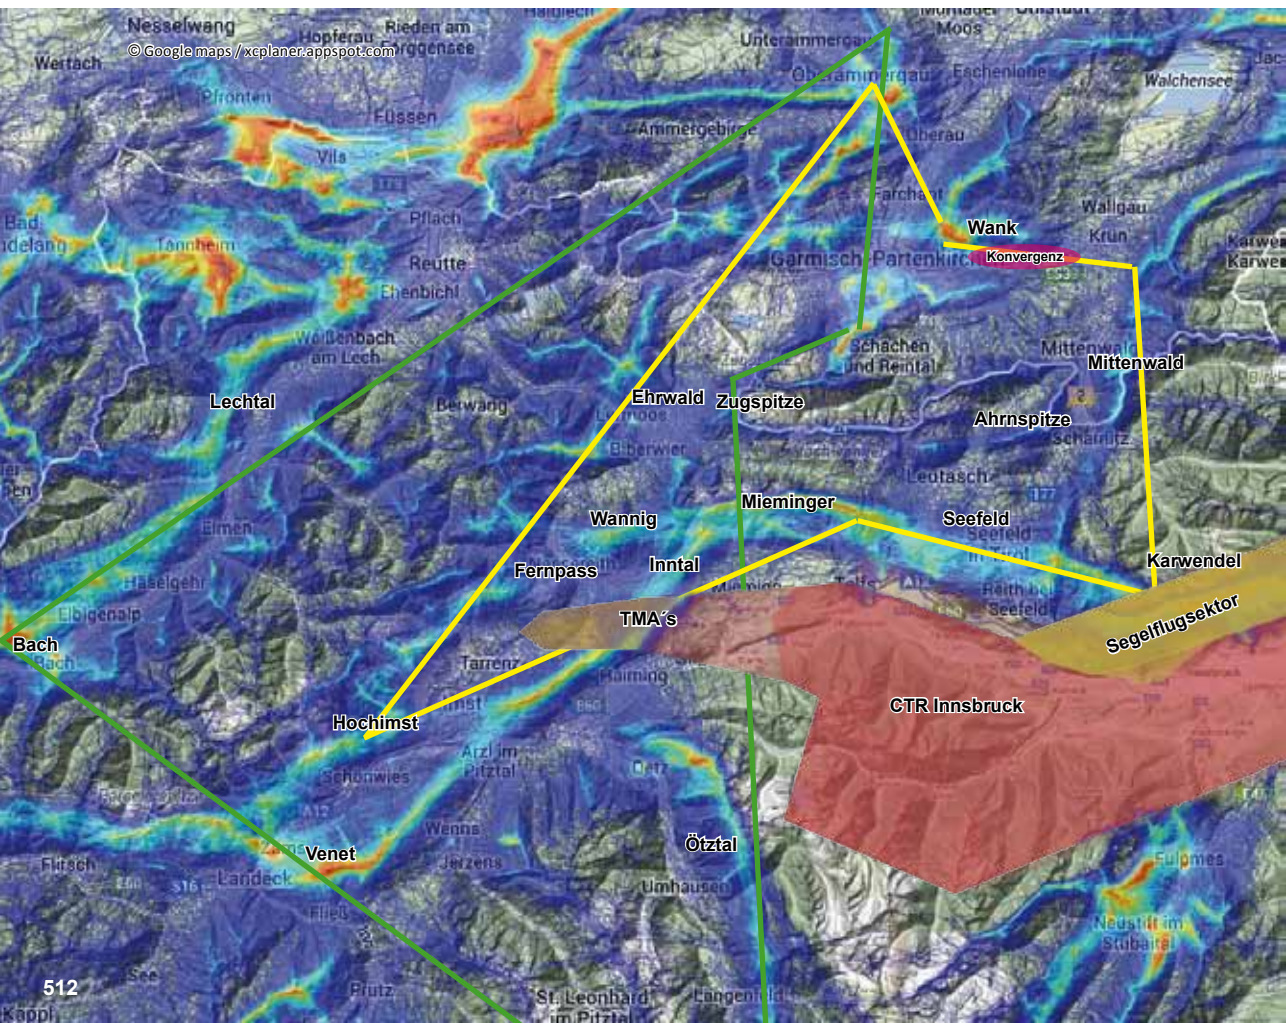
Nesselwang
© Google maps / xcplaner.appspot.com
Rieden am Forggensee
Hopferau
Wertach
Unterammergau
Moos
Oberammergau
Eschenlohe
Walchensee
Pfronten
Füssen
Ammergebirge
Vils
Oberau
Farchant
Bad Hindelang
Pflach
Wank
Wallgau
Tannheim
Reutte
Konvergenz
Krün
Garmisch-Partenkirchen
Karwendel
Ehenbichl
Weißenbach am Lech
Schachen und Reintal
Mittenwald
Mittenwald
Lechtal
Ehrwald
Zugspitze
Berwang
Lermoos
Ahrnspitze
Scharnitz
Biberwier
Leutasch
Mieminger
Wannig
Seefeld
Seefeld in Tirol
Elmen
Fernpass
Inntal
Karwendel
Häselgehr
Mieming
Telfs
Reith bei Seefeld
Elbigenalp
TMA´s
Segelflugsektor
Bach
Bach
Tarrenz
Haiming
Imst
CTR Innsbruck
Hochimst
Arzl im Pitztal
Schönwies
Oetz
Wenns
Ötztal
Venet
Flirsch
Jerzens
Fulpmes
Landeck
Umhausen
Fließ
Neustift im Stubaital
See
512
Prutz
St. Leonhard im Pitztal
Längenfeld
Kappl